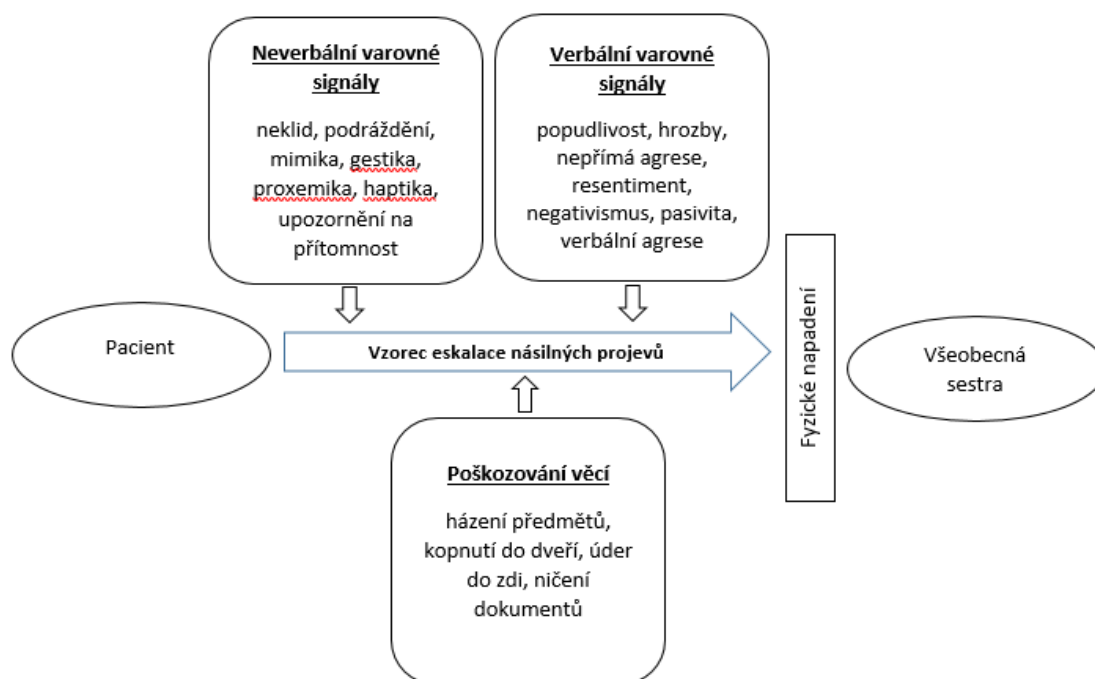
Neverbální varovné signály

neklid, podráždění, mimika, gestika, proxemika, haptika, upozornění na přítomnost

Verbální varovné signály

popudlivost, hrozby, nepřímá agrese, resentiment, negativismus, pasivita, verbální agrese

Pacient

Vzorec eskalace násilných projevů

Fyzické napadení

Všeobecná sestra

Poškozování věcí

házení předmětů, kopnutí do dveří, úder do zdi, ničení dokumentů